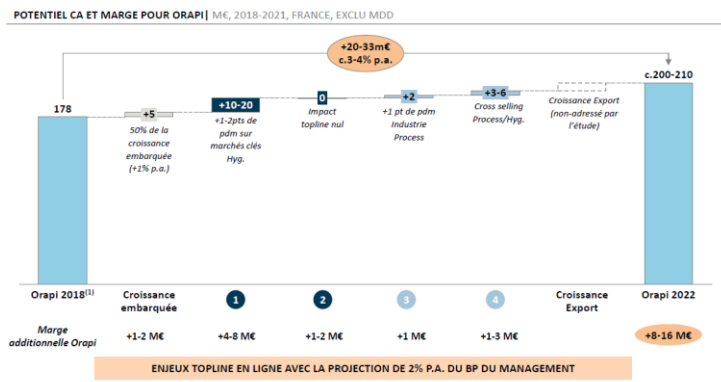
POTENTIEL CA ET MARGE POUR ORAPI| M€, 2018-2021, FRANCE, EXCLU MDD

+20-33m€
c.3-4% p.a.

178

+5
50% de la croissance embarquée (+1% p.a.)

+10-20
+1-2pts de pdm sur marchés clés Hyg.

0
Impact topline nul

+2
+1 pt de pdm Industrie Process

+3-6
Cross selling Process/Hyg.

Croissance Export (non-adressé par l'étude)

c.200-210

Orapi 2018$^{(1)}$

Croissance embarquée

1

2

3

4

Croissance Export

Orapi 2022

Marge additionnelle Orapi

+1-2 M€

+4-8 M€

+1-2 M€

+1 M€

+1-3 M€

+8-16 M€

ENJEUX TOPLINE EN LIGNE AVEC LA PROJECTION DE 2% P.A. DU BP DU MANAGEMENT